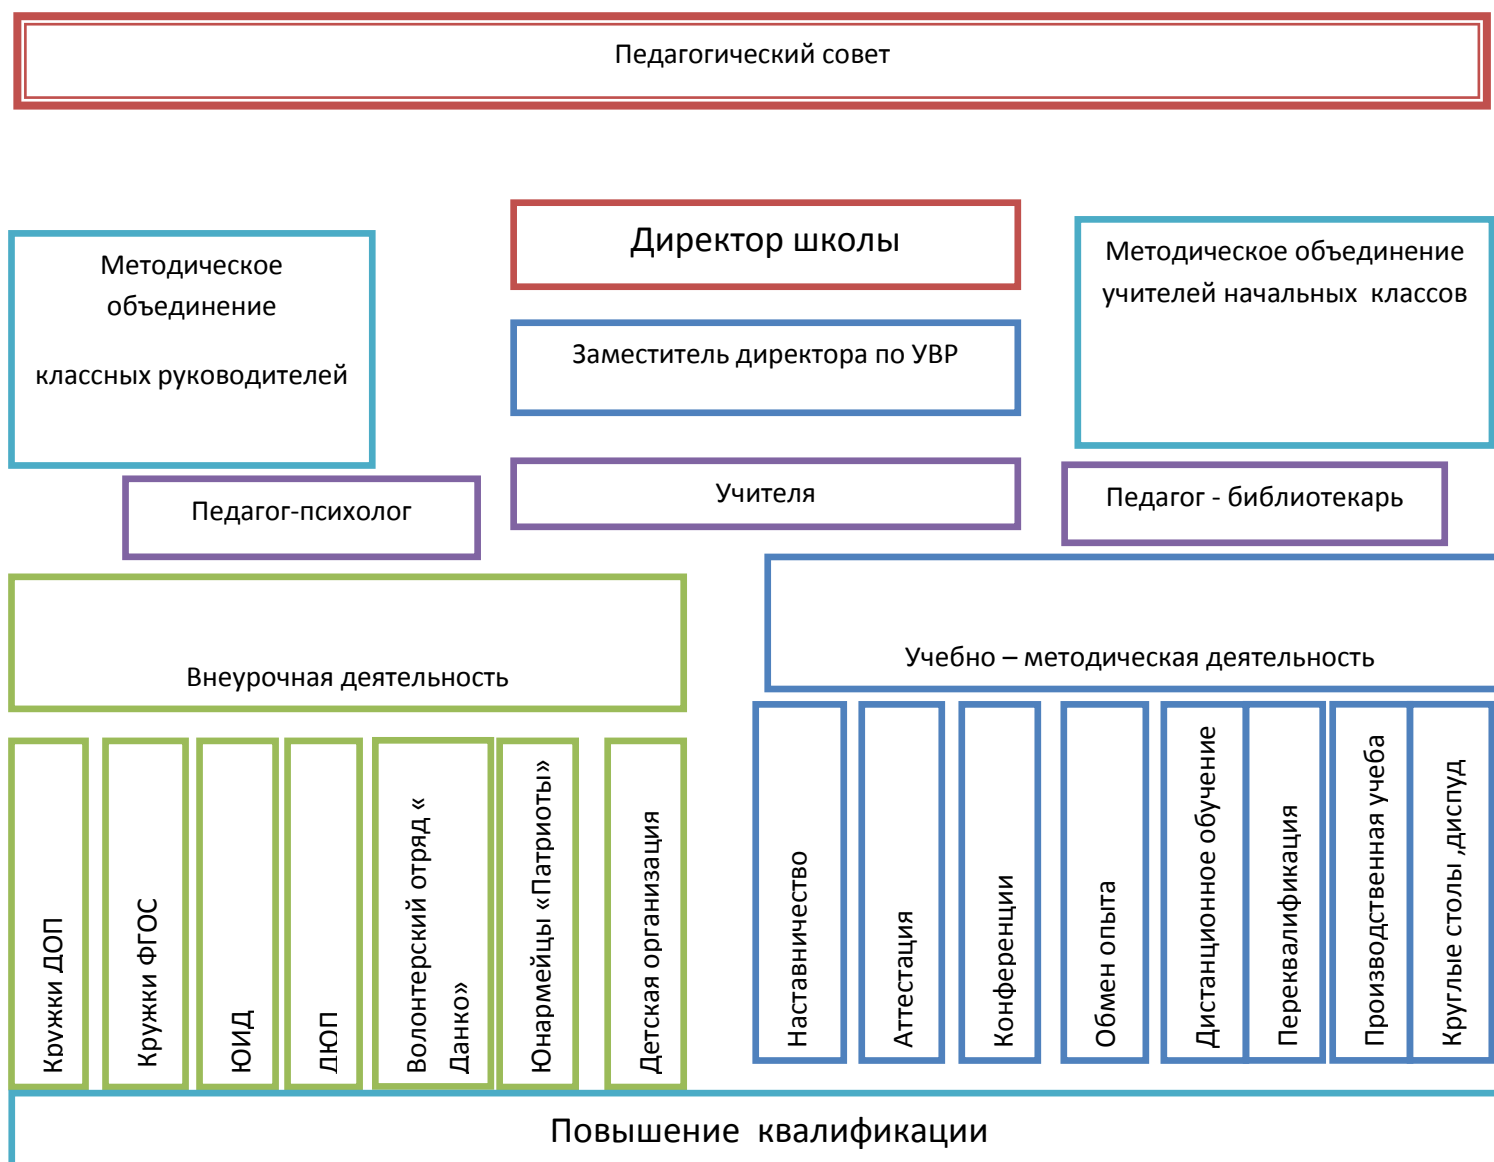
Педагогический совет

Методическое объединение

классных руководителей

Директор школы

Заместитель директора по УВР

Учителя

Методическое объединение учителей начальных классов

Педагог-психолог

Педагог - библиотекарь

Внеурочная деятельность

Учебно – методическая деятельность

Кружки ДОП

Кружки ФГОС

ЮИД

ДЮП

Волонтерский отряд « Данко»

Юнармейцы «Патриоты»

Детская организация

Наставничество

Аттестация

Конференции

Обмен опыта

Дистанционное обучение

Переквалификация

Производственная учеба

Круглые столы ,диспуд

Повышение квалификации